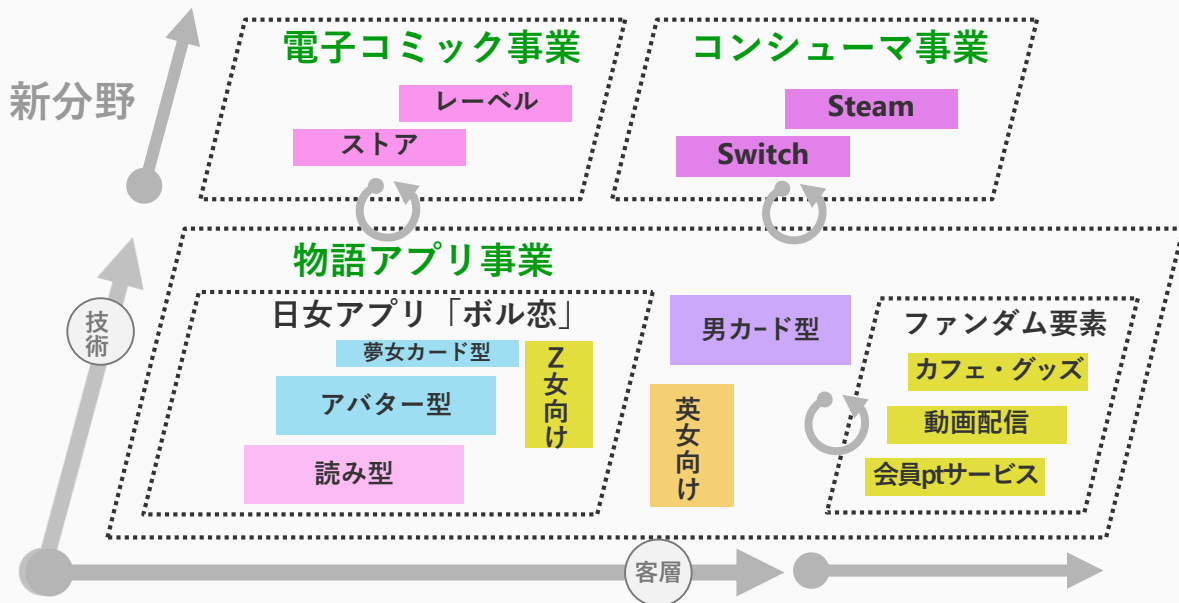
新分野

電子コミック事業

レーベル

ストア

コンシューマ事業

Steam

Switch

技術

物語アプリ事業

日女アプリ「ボル恋」

夢女カード型

アバター型

読み型

Z女向け

男カード型

英女向け

ファンダム要素

カフェ・グッズ

動画配信

会員ptサービス

客層